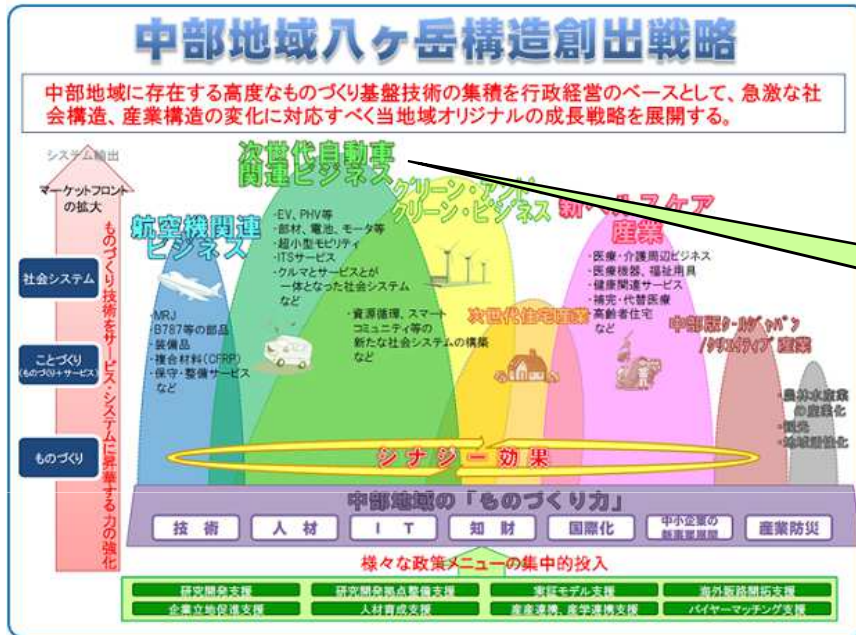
中部地域八ヶ岳構造創出戦略

中部地域に存在する高度なものづくり基盤技術の集積を行政経営のベースとして、急激な社会構造、産業構造の変化に対応すべく当地域オリジナルの成長戦略を展開する。

システム輸出

マーケットフロントの拡大

社会システム

ことづくり（ものづくり＋サービス）

ものづくり

ものづくり技術をサービス・システムに昇華する力の強化

次世代自動車関連ビジネス

航空機関連ビジネス

グリーン・アンド・グリーン・ビジネス

新ヘルスケア産業

次世代住宅産業

中部版クールジャパン／クリエイティブ産業

・EV、PHV等
・部材、電池、モータ等
・超小型モビリティ
・ITSサービス
・クルマとサービスとが一体となった社会システム
など

・MRJ
・B787等の部品
・装備品
・複合材料(CFRP)
・保守・整備サービス
など

・資源循環、スマートコミュニティ等の新たな社会システムの構築
など

・医療・介護周辺ビジネス
・医療機器、福祉用具
・健康関連サービス
・補完・代替医療
・高齢者住宅
など

・農林水産業の産業化
・観光
・地域活性化

シナジー効果

中部地域の「ものづくり力」

| 技術 | 人材 | IT | 知財 | 国際化 | 中小企業の新事業展開 | 産業防災 |
|---|---|---|---|---|---|---|

様々な政策メニューの集中的投入

| 研究開発支援 | 研究開発拠点整備支援 | 実証モデル支援 | 海外販路開拓支援 |
|---|---|---|---|
| 企業立地促進支援 | 人材育成支援 | 産産連携、産学連携支援 | バイヤーマッチング支援 |